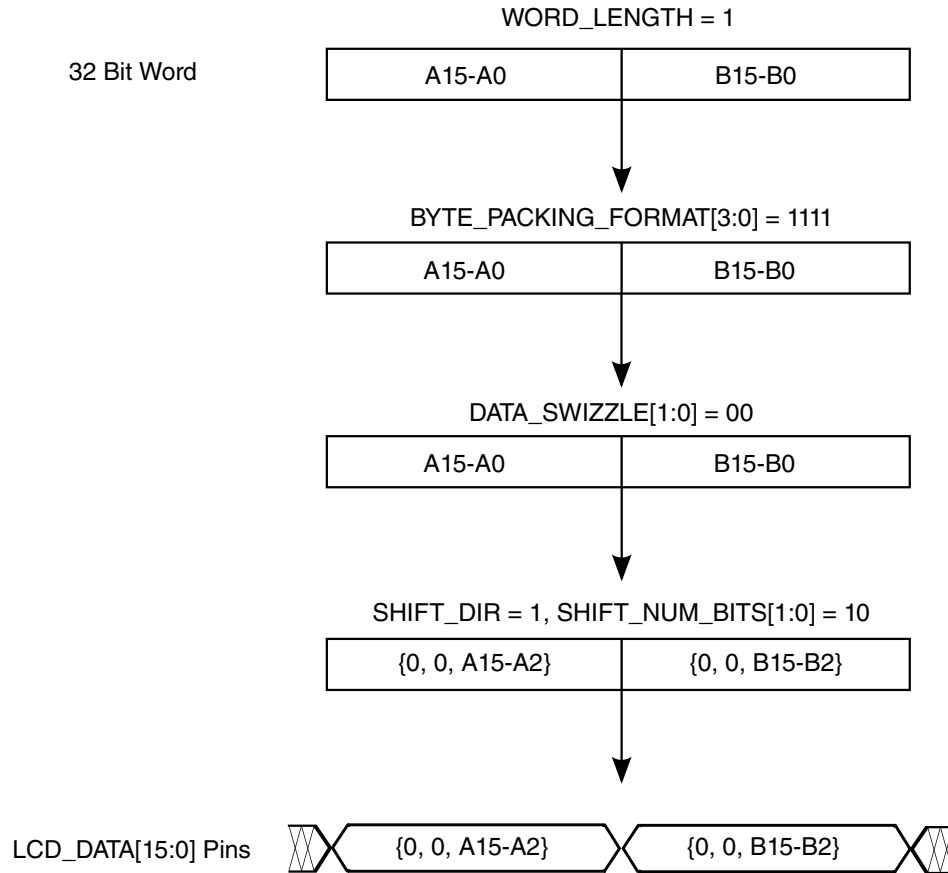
WORD_LENGTH = 1

32 Bit Word

| A15-A0 | B15-B0 |
|---|---|

BYTE_PACKING_FORMAT[3:0] = 1111

| A15-A0 | B15-B0 |
|---|---|

DATA_SWIZZLE[1:0] = 00

| A15-A0 | B15-B0 |
|---|---|

SHIFT_DIR = 1, SHIFT_NUM_BITS[1:0] = 10

| {0, 0, A15-A2} | {0, 0, B15-B2} |
|---|---|

LCD_DATA[15:0] Pins

{0, 0, A15-A2}

{0, 0, B15-B2}